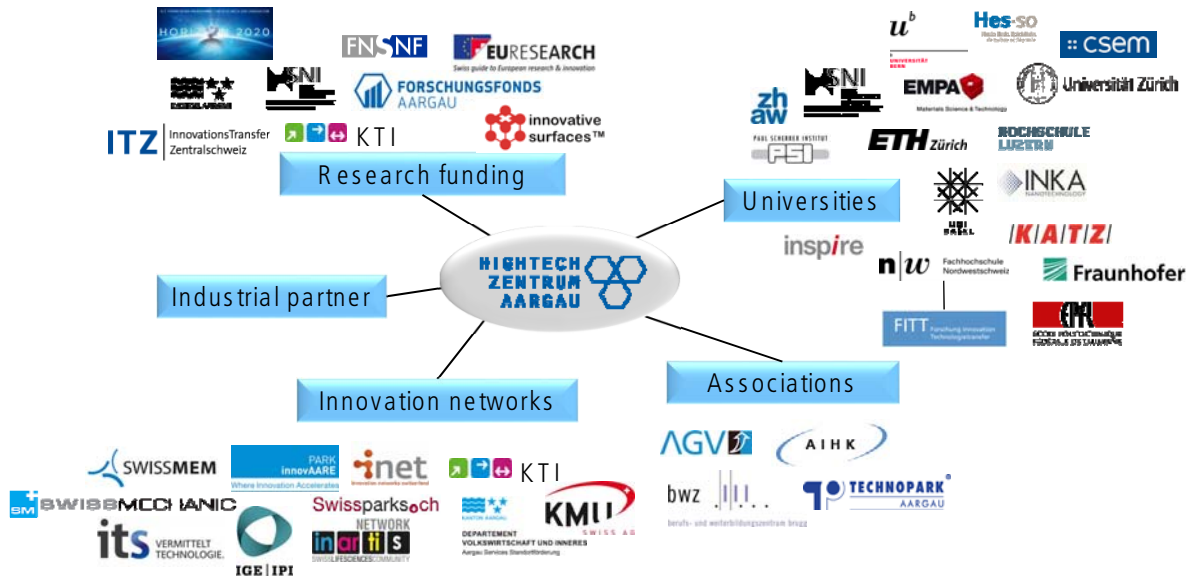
HORIZON 2020

FNSNF

EURESEARCH
Swiss guide to European research & innovation

SNI

FORSCHUNGSFONDS AARGAU

innovative surfaces™

ITZ InnovationsTransfer Zentralschweiz

KTI

Research funding

u^b
UNIVERSITÄT BERN

Hes·so

CSEM

zh aw

SNI

EMPA
Materials Science & Technology

Universität Zürich

PAUL SCHERRER INSTITUT
PSI

ETH Zürich

HOCHSCHULE LUZERN

Universities

UNI BASEL

INKA

inspire

/K/A/T/Z/

n|w Fachhochschule Nordwestschweiz

Fraunhofer

FITT Forschung Innovation Technologietransfer

EPFL
ÉCOLE POLYTECHNIQUE FÉDÉRALE DE LAUSANNE

HIGHTECH ZENTRUM AARGAU

Industrial partner

Associations

Innovation networks

AGV

AIHK

bwz
berufs- und weiterbildungszentrum brugg

TECHNOPARK AARGAU

SWISSMEM

PARK innovAARE
Where Innovation Accelerates

inet

KTI

SM SWISSMECHANIC

Swissparks.ch

its VERMITTELT TECHNOLOGIE.

IGE | IPI

NETWORK inartis
SWISS LIFESCIENCES COMMUNITY

KANTON AARGAU
DEPARTEMENT VOLKSWIRTSCHAFT UND INNERES
Aargau Services Standortförderung

KMU SWISS AG